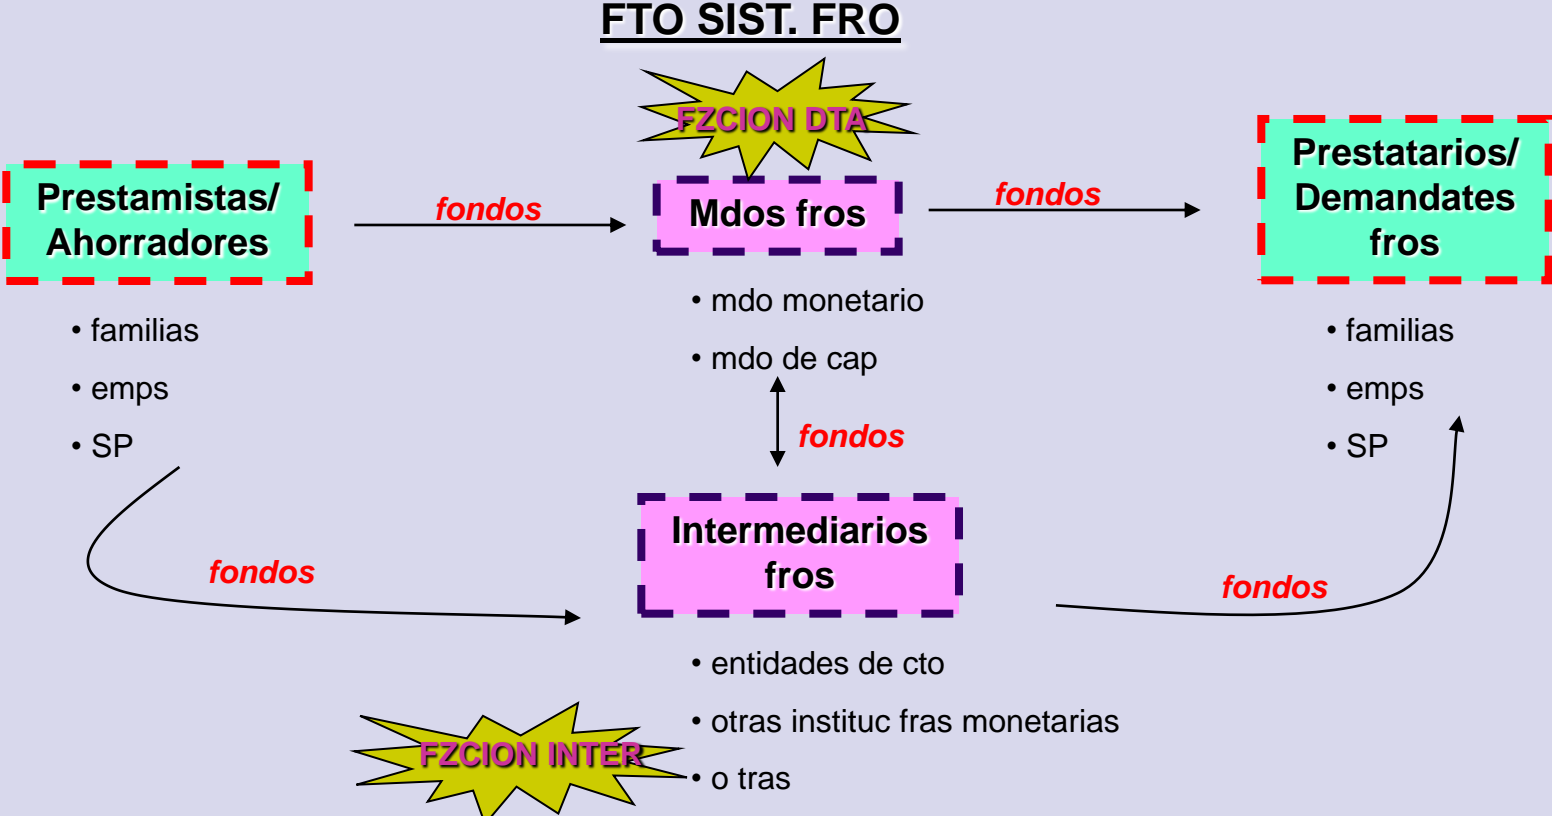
FTO SIST. FRO

FZCION DTA

Prestamistas/ Ahorradores

fondos

Mdos fros

fondos

Prestatarios/ Demandates fros

• familias
• emps
• SP

• mdo monetario
• mdo de cap

fondos

• familias
• emps
• SP

fondos

Intermediarios fros

fondos

• entidades de cto
• otras instituc fras monetarias
• o tras

FZCION INTER